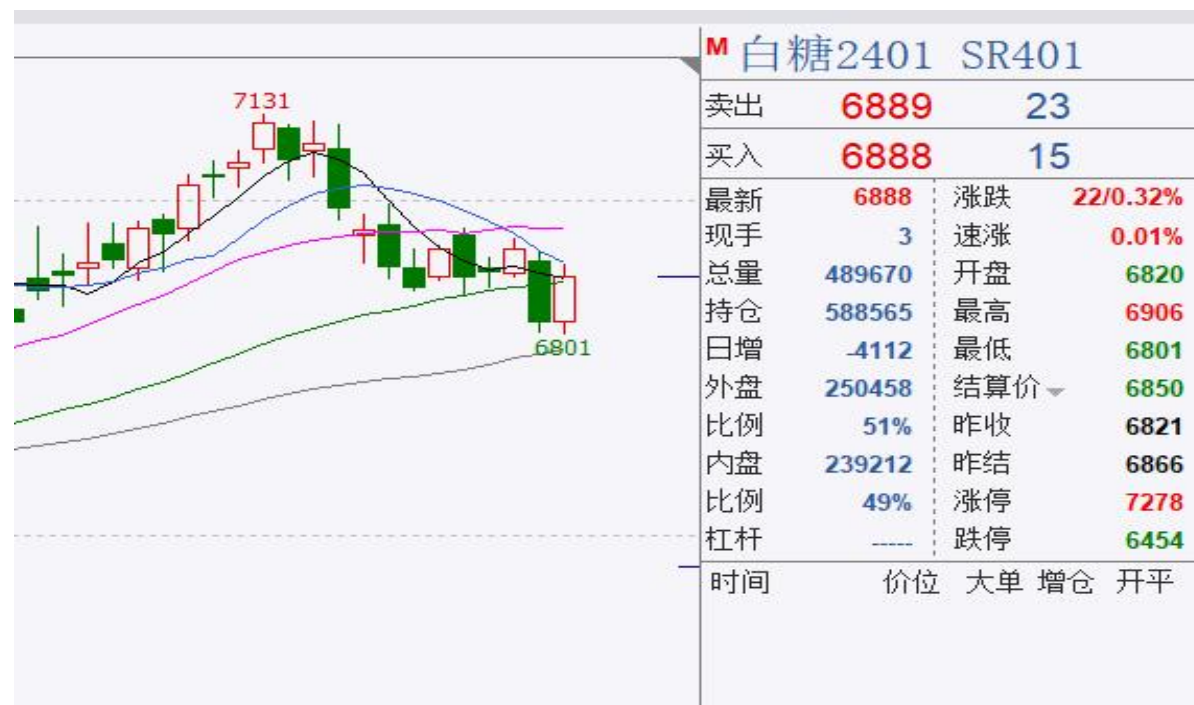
7131

6801

M 白糖2401 SR401

| 卖出 | 6889 | 23 |
|---|---|---|
| 买入 | 6888 | 15 |

| 最新 | 6888 | 涨跌 | 22/0.32% |
|---|---|---|---|
| 现手 | 3 | 速涨 | 0.01% |
| 总量 | 489670 | 开盘 | 6820 |
| 持仓 | 588565 | 最高 | 6906 |
| 日增 | -4112 | 最低 | 6801 |
| 外盘 | 250458 | 结算价 | 6850 |
| 比例 | 51% | 昨收 | 6821 |
| 内盘 | 239212 | 昨结 | 6866 |
| 比例 | 49% | 涨停 | 7278 |
| 杠杆 | ----- | 跌停 | 6454 |

时间 价位 大单 增仓 开平